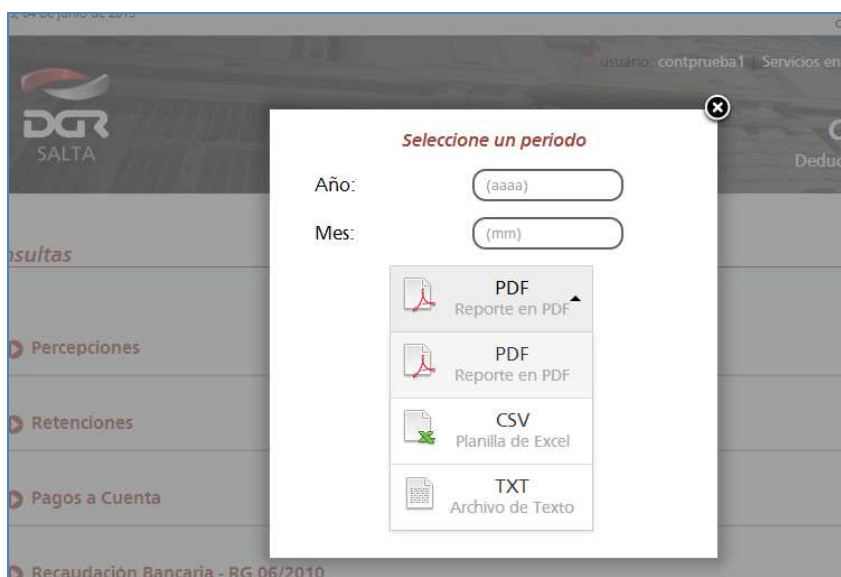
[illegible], 04 de junio de 2015

usuario: contprueba1 | Servicios en

DGR
SALTA

Dedu

nsultas

Percepciones

Retenciones

Pagos a Cuenta

Recaudación Bancaria - RG 06/2010

Seleccione un periodo

Año: (aaaa)

Mes: (mm)

PDF
Reporte en PDF

PDF
Reporte en PDF

CSV
Planilla de Excel

TXT
Archivo de Texto